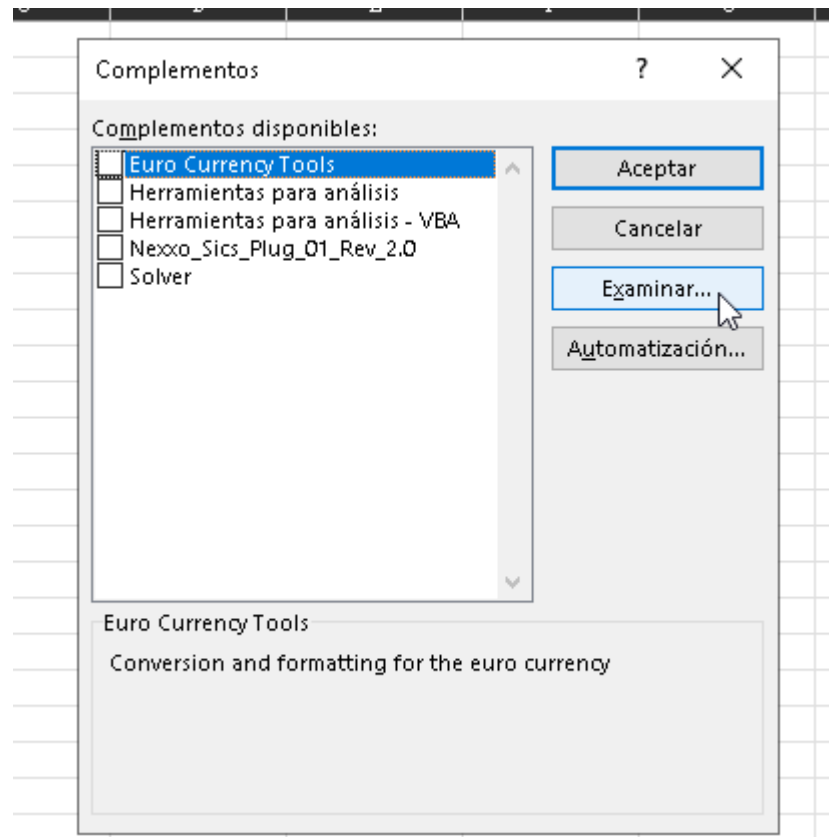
Complementos

?

×

Complementos disponibles:

Euro Currency Tools
Herramientas para análisis
Herramientas para análisis - VBA
Nexxo_Sics_Plug_01_Rev_2.0
Solver

Aceptar

Cancelar

Examinar...

Automatización...

Euro Currency Tools

Conversion and formatting for the euro currency